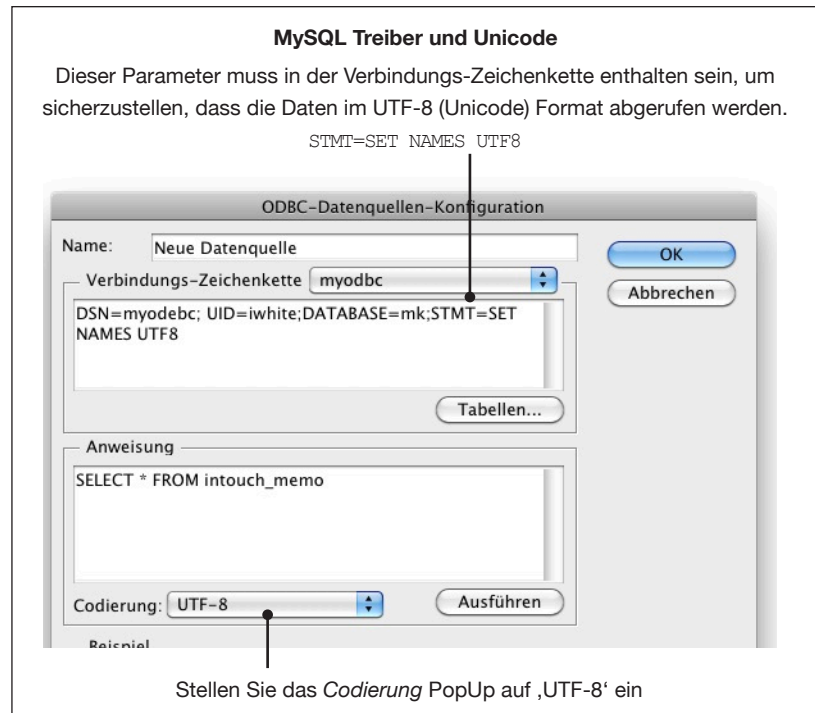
**MySQL Treiber und Unicode**

Dieser Parameter muss in der Verbindungs-Zeichenkette enthalten sein, um sicherzustellen, dass die Daten im UTF-8 (Unicode) Format abgerufen werden.

STMT=SET NAMES UTF8

ODBC-Datenquellen-Konfiguration

Name: Neue Datenquelle

OK

Abbrechen

Verbindungs-Zeichenkette myodbc

DSN=myodebc; UID=iwhite;DATABASE=mk;STMT=SET NAMES UTF8

Tabellen...

Anweisung

SELECT * FROM intouch_memo

Codierung: UTF-8

Ausführen

Beispiel

Stellen Sie das *Codierung* PopUp auf ‚UTF-8' ein